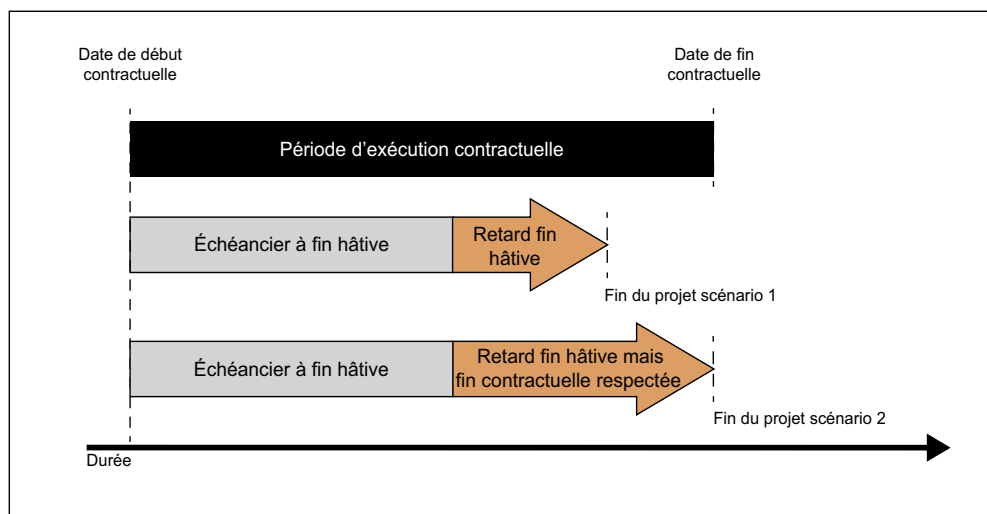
Date de début contractuelle

Date de fin contractuelle

Période d’exécution contractuelle

Échéancier à fin hâtive

Retard fin hâtive

Fin du projet scénario 1

Échéancier à fin hâtive

Retard fin hâtive mais fin contractuelle respectée

Fin du projet scénario 2

Durée